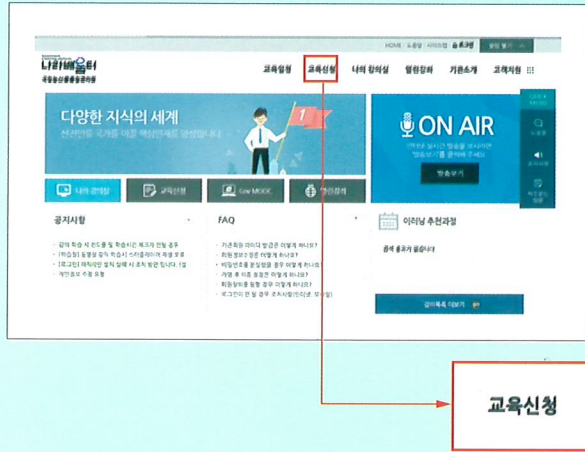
HOME | 소통방 | 사이트맵 | 숲속기행

나라배움터
국정농산물품질관리원

교육일정 교육신청 나의 강의실 열린강좌 기관소개 고객지원

다양한 지식의 세계
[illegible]

ON AIR
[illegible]
방송보기

나의 강의실 교육신청 Gov MOOC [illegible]

공지사항
· 강의 학습 시 진도율 및 학습시간 체크가 안될 경우
· [학습창] 동영상 없이 학습시 스티커에이어 재생 오류
· [로그인] 아직지만 접속 실패 시 조치 방법 입니다.
· 개인정보 수정 요청

FAQ
· 기관회원 아이디 발급은 어떻게 하나요?
· 회원정보수정은 어떻게 하나요?
· 비밀번호를 분실했을 경우 어떻게 하나요?
· 가명 후 이름 등정은 어떻게 하나요?
· 회원탈퇴를 원할 경우 어떻게 하나요?
· 로그인이 안 될 경우 조치사항

이러닝 추천과정
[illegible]

강의목록 더보기

교육신청